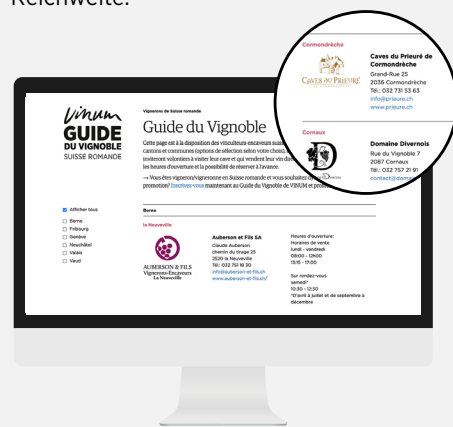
Reichweite.

Cormondrèche

CAVES DU PRIEURÉ

Caves du Prieuré de Cormondrèche
Grand-Rue 25
2036 Cormondrèche
Tél.: 032 731 53 63
info@prieure.ch
www.prieure.ch

Cornaux

Domaine Divernois
Rue du Vignoble 7
2087 Cornaux
Tél.: 032 757 21 91
contact@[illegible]

Vinum
GUIDE
DU VIGNOBLE
SUISSE ROMANDE

Vignerons de Suisse romande

Guide du Vignoble

Cette page est à la disposition des viticulteurs-encaveurs suisses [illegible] cantons et communes (options de sélection selon votre choix) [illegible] invitent volontiers à visiter leur cave et qui vendent leur vin direc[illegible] les heures d'ouverture et la possibilité de réserver à l'avance.

→ Vous êtes vigneron/vigneronne en Suisse romande et vous souhaitez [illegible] promotion? Inscrivez-vous maintenant au Guide du Vignoble de VINUM et profi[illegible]

Afficher tous
Berne
Fribourg
Genève
Neuchâtel
Valais
Vaud

Berne

la Neuveville

AUBERSON & FILS
Vignerons-Encaveurs
La Neuveville

Auberson et Fils SA
Claude Auberson
chemin du tirage 25
2520 la Neuveville
Tél.: 032 751 18 30
info@auberson-et-fils.ch
www.auberson-et-fils.ch/

Heures d'ouverture:
Horaires de vente
lundi - vendredi
08:00 - 12h00
13:15 - 17:00

Sur rendez-vous
samedi*
10:30 - 12:30
*D'avril à juillet et de septembre à décembre